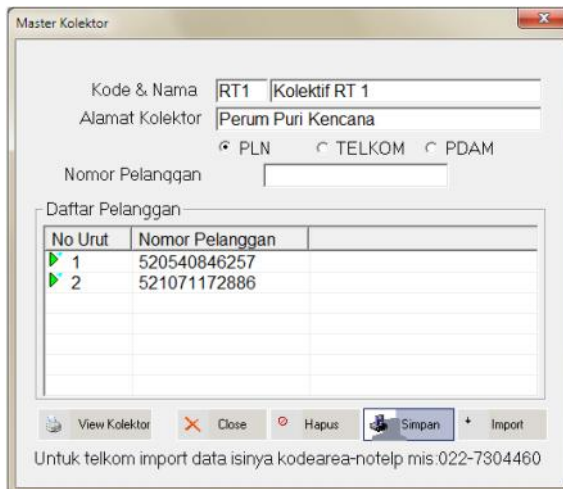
Master Kolektor

Kode & Nama RT1 Kolektif RT 1
Alamat Kolektor Perum Puri Kencana
PLN TELKOM PDAM
Nomor Pelangqan

Daftar Pelanggan

| No Urut | Nomor Pelanggan |
|---|---|
| 1 | 520540846257 |
| 2 | 521071172886 |

View Kolektor Close Hapus Simpan Import

Untuk telkom import data isinya kodearea-notelp mis:022-7304460